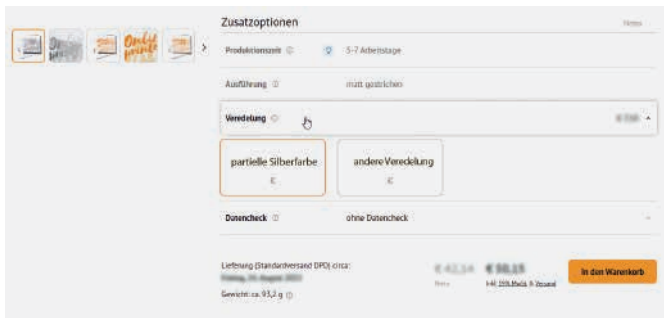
Zusatzoptionen

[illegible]

Online print

Produktionszeit

5-7 Arbeitstage

Ausführung

matt gestrichen

Veredelung

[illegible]

partielle Silberfarbe

€

andere Veredelung

€

Datencheck

ohne Datencheck

Lieferung (Standardversand DPD) circa:

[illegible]

Gewicht: ca. 93,2 g

€ 42,14

€ 50,15

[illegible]

inkl. 19% MwSt. & Versand

In den Warenkorb